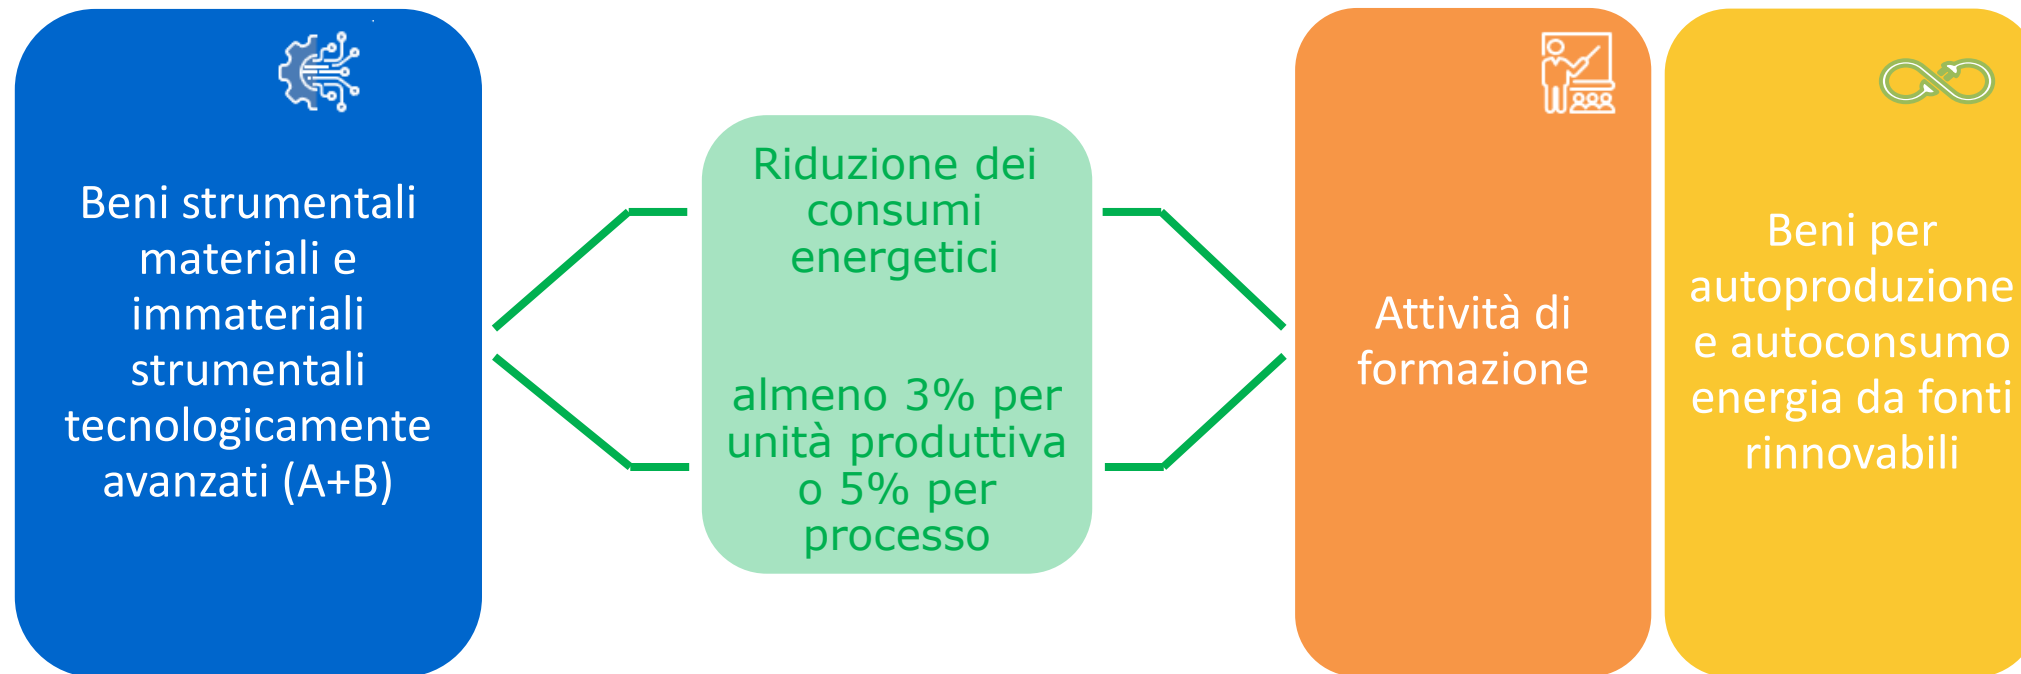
Beni strumentali materiali e immateriali strumentali tecnologicamente avanzati (A+B)

Riduzione dei consumi energetici

almeno 3% per unità produttiva o 5% per processo

Attività di formazione

Beni per autoproduzione e autoconsumo energia da fonti rinnovabili